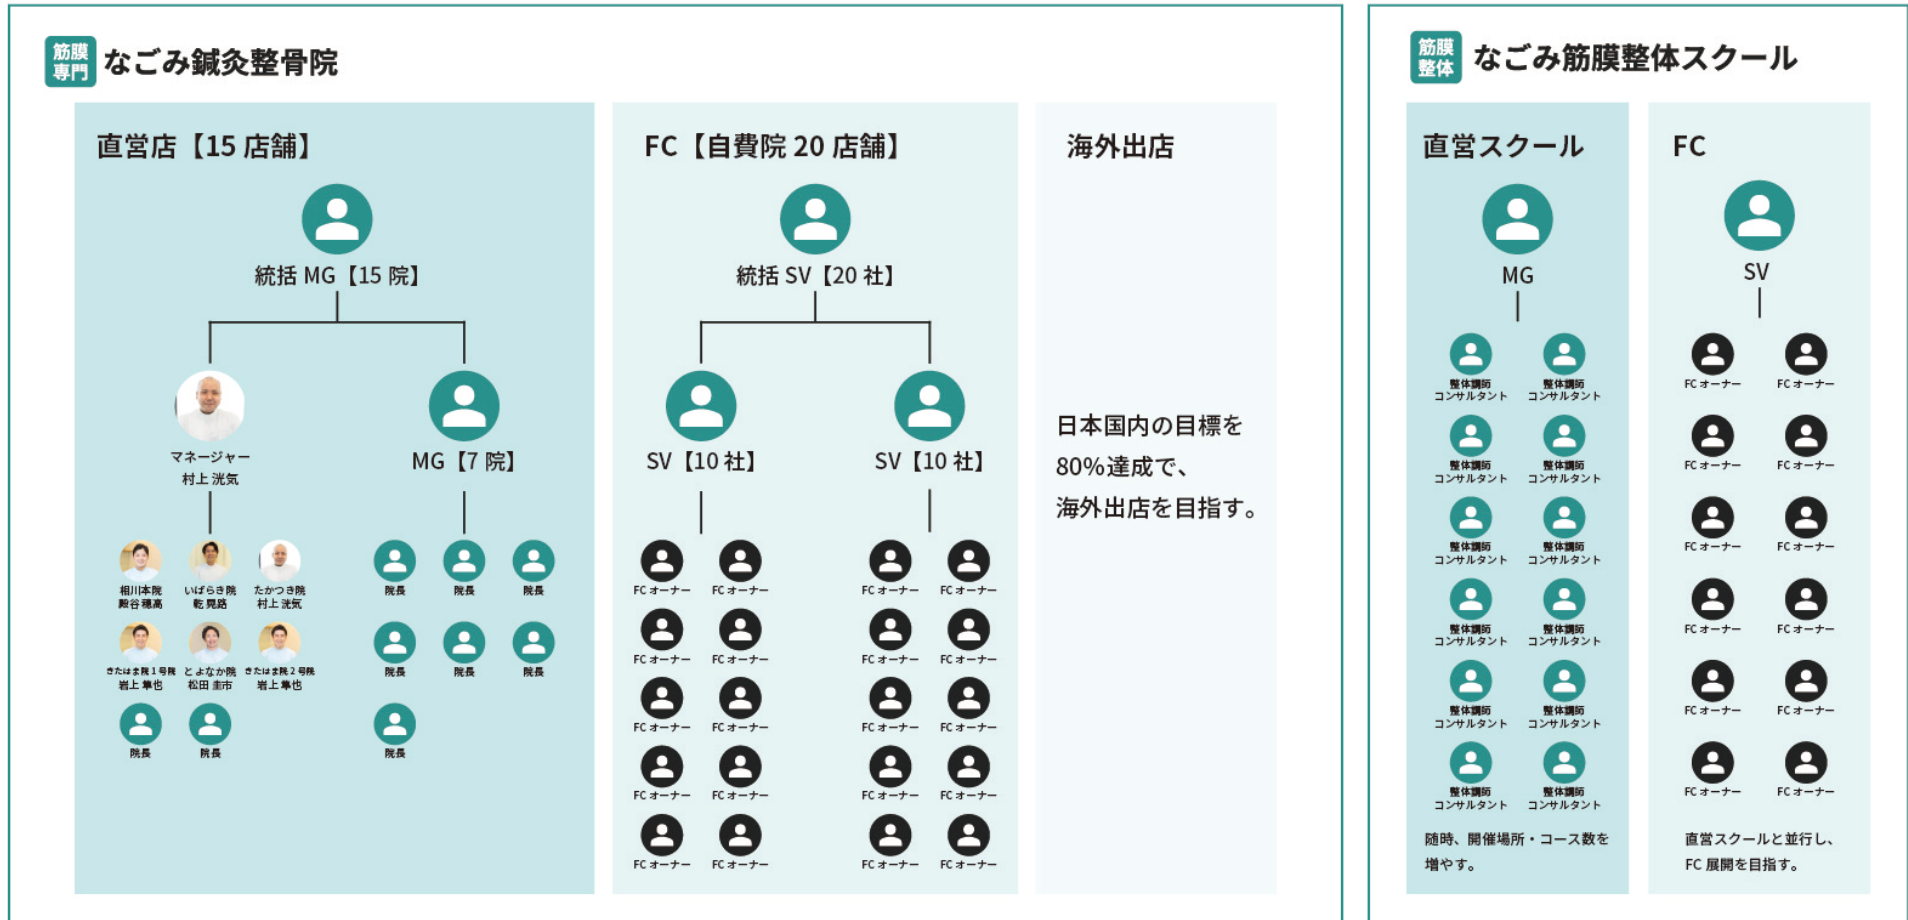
筋膜専門 なごみ鍼灸整骨院

直営店【15 店舗】

統括 MG【15 院】

マネージャー
村上 洸気

MG【7 院】

相川本院
殿谷 穂高

いばらき院
乾 晃路

たかつき院
村上 洸気

さたはま院 1 号院
岩上 隼也

とよなか院
松田 圭市

さたはま院 2 号院
岩上 隼也

院長 院長

院長 院長 院長
院長 院長 院長
院長

FC【自費院 20 店舗】

統括 SV【20 社】

SV【10 社】

SV【10 社】

FC オーナー FC オーナー FC オーナー FC オーナー
FC オーナー FC オーナー FC オーナー FC オーナー
FC オーナー FC オーナー FC オーナー FC オーナー
FC オーナー FC オーナー FC オーナー FC オーナー
FC オーナー FC オーナー FC オーナー FC オーナー

海外出店

日本国内の目標を
80%達成で、
海外出店を目指す。

筋膜整体 なごみ筋膜整体スクール

直営スクール

MG

整体師コンサルタント 整体師コンサルタント
整体師コンサルタント 整体師コンサルタント
整体師コンサルタント 整体師コンサルタント
整体師コンサルタント 整体師コンサルタント
整体師コンサルタント 整体師コンサルタント
整体師コンサルタント 整体師コンサルタント

随時、開催場所・コース数を
増やす。

FC

SV

FC オーナー FC オーナー
FC オーナー FC オーナー
FC オーナー FC オーナー
FC オーナー FC オーナー
FC オーナー FC オーナー
FC オーナー FC オーナー

直営スクールと並行し、
FC 展開を目指す。